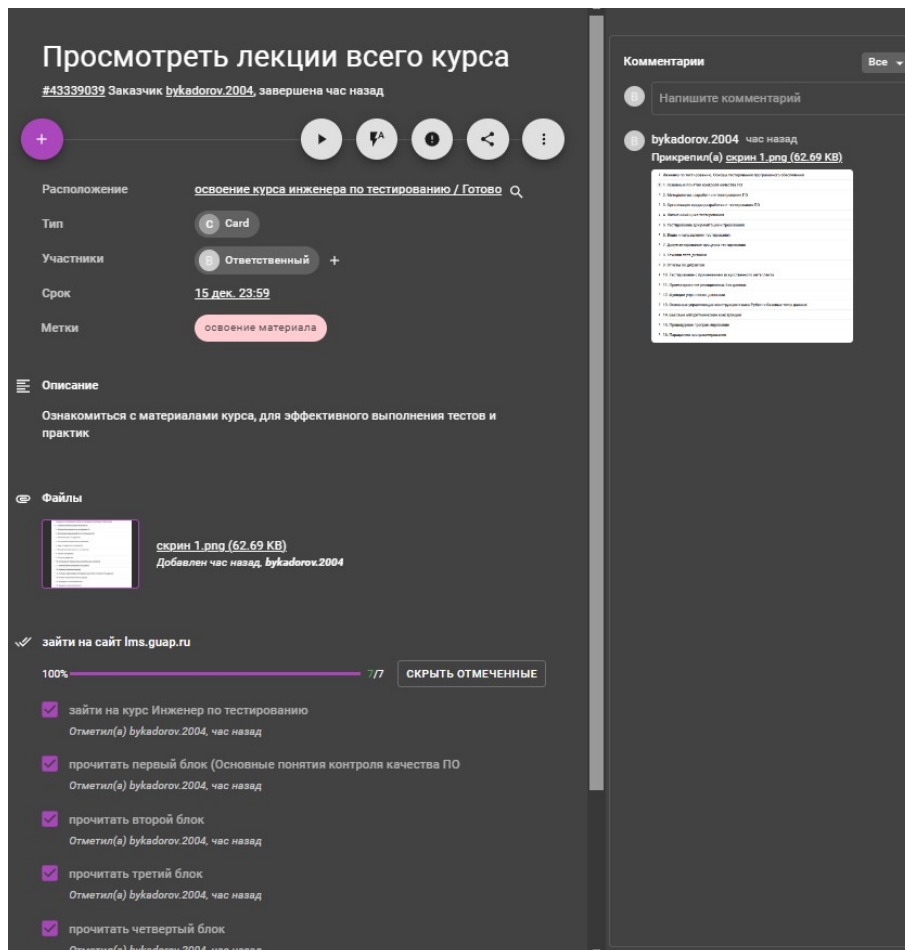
Просмотреть лекции всего курса
#43339039 Заказчик bykadorov.2004, завершена час назад

+

Расположение освоение курса инженера по тестированию / Готово
Тип C Card
Участники B Ответственный +
Срок 15 дек. 23:59
Метки освоение материала

Описание
Ознакомиться с материалами курса, для эффективного выполнения тестов и практик

Файлы
скрин 1.png (62.69 KB)
Добавлен час назад, bykadorov.2004

зайти на сайт lms.guap.ru
100% 7/7 СКРЫТЬ ОТМЕЧЕННЫЕ
зайти на курс Инженер по тестированию
Отметил(а) bykadorov.2004, час назад
прочитать первый блок (Основные понятия контроля качества ПО
Отметил(а) bykadorov.2004, час назад
прочитать второй блок
Отметил(а) bykadorov.2004, час назад
прочитать третий блок
Отметил(а) bykadorov.2004, час назад
прочитать четвертый блок
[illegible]

Комментарии Все
B Напишите комментарий
B bykadorov.2004 час назад
Прикрепил(а) скрин 1.png (62.69 KB)
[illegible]